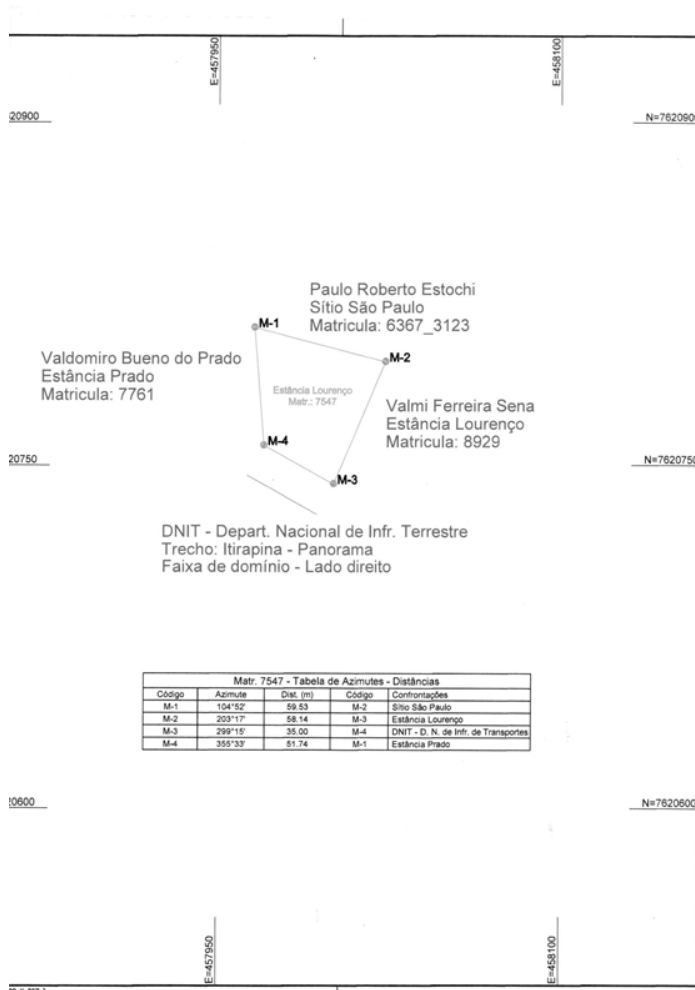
E=457950

E=458100

20900

N=762090

Paulo Roberto Estochi
Sítio São Paulo
Matricula: 6367_3123

M-1

M-2

Valdomiro Bueno do Prado
Estância Prado
Matricula: 7761

Estância Lourenço
Matr.: 7547

Valmi Ferreira Sena
Estância Lourenço
Matricula: 8929

M-4

20750

N=762075

M-3

DNIT - Depart. Nacional de Infr. Terrestre
Trecho: Itirapina - Panorama
Faixa de domínio - Lado direito

| Matr. 7547 - Tabela de Azimutes - Distâncias | | | | |
|---|---|---|---|---|
| Código | Azimute | Dist. (m) | Código | Confrontações |
| M-1 | 104°52' | 59.53 | M-2 | Sítio São Paulo |
| M-2 | 203°17' | 58.14 | M-3 | Estância Lourenço |
| M-3 | 299°15' | 35.00 | M-4 | DNIT - D. N. de Infr. de Transportes |
| M-4 | 355°33' | 51.74 | M-1 | Estância Prado |

20600

N=7620600

E=457950

E=458100